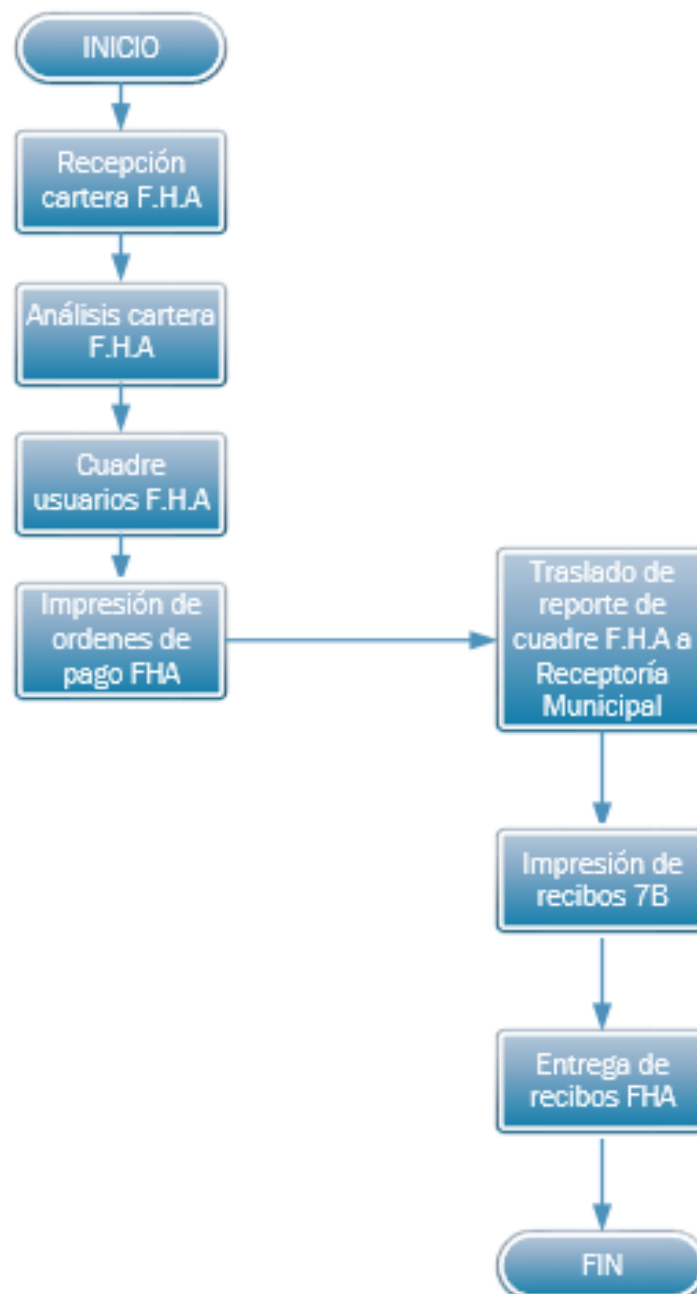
INICIO

Recepción cartera F.H.A

Análisis cartera F.H.A

Cuadre usuarios F.H.A

Impresión de ordenes de pago FHA

Traslado de reporte de cuadre F.H.A a Receptoría Municipal

Impresión de recibos 7B

Entrega de recibos FHA

FIN